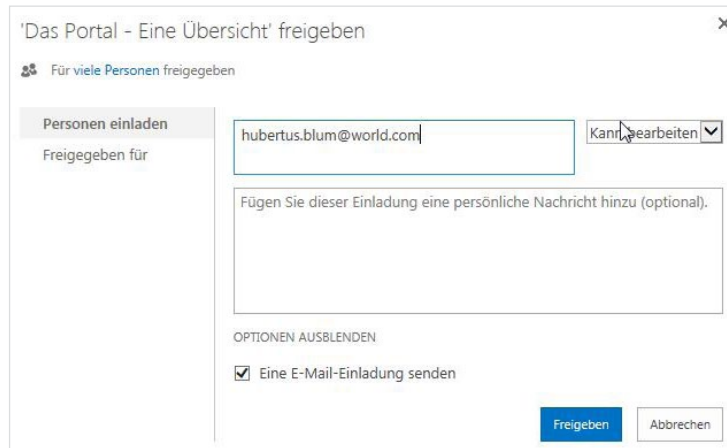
'Das Portal - Eine Übersicht' freigeben

×

Für viele Personen freigegeben

Personen einladen

Freigegeben für

hubertus.blum@world.com

Kann bearbeiten

Fügen Sie dieser Einladung eine persönliche Nachricht hinzu (optional).

OPTIONEN AUSBLENDEN

Eine E-Mail-Einladung senden

Freigeben

Abbrechen